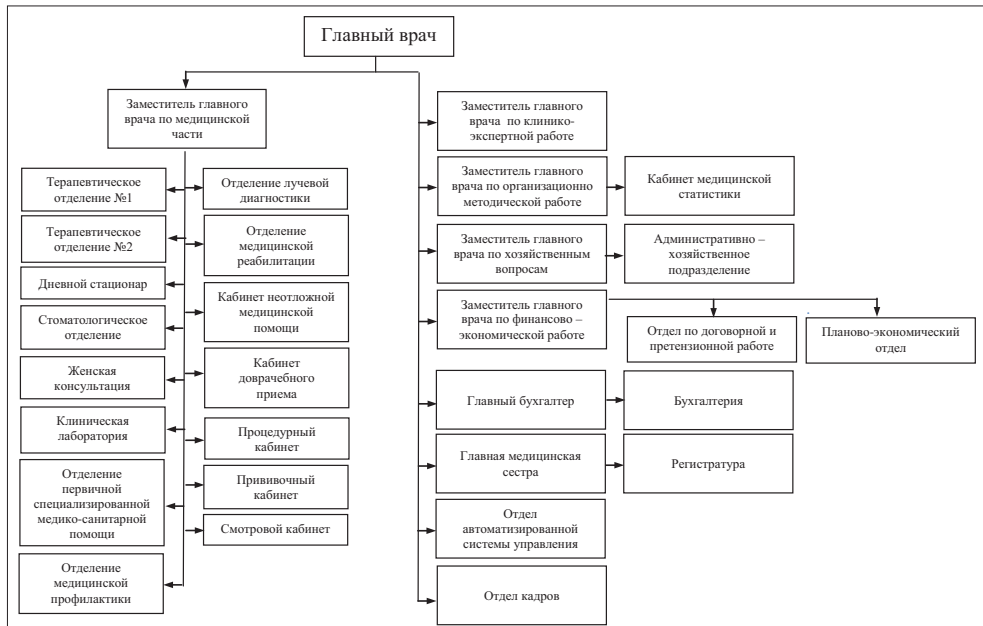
Главный врач

Заместитель главного врача по медицинской части

Терапевтическое отделение №1

Терапевтическое отделение №2

Дневной стационар

Стоматологическое отделение

Женская консультация

Клиническая лаборатория

Отделение первичной специализированной медико-санитарной помощи

Отделение медицинской профилактики

Отделение лучевой диагностики

Отделение медицинской реабилитации

Кабинет неотложной медицинской помощи

Кабинет доврачебного приема

Процедурный кабинет

Прививочный кабинет

Смотровой кабинет

Заместитель главного врача по клинико-экспертной работе

Заместитель главного врача по организационно методической работе

Кабинет медицинской статистики

Заместитель главного врача по хозяйственным вопросам

Административно – хозяйственное подразделение

Заместитель главного врача по финансово – экономической работе

Отдел по договорной и претензионной работе

Планово-экономический отдел

Главный бухгалтер

Бухгалтерия

Главная медицинская сестра

Регистратура

Отдел автоматизированной системы управления

Отдел кадров